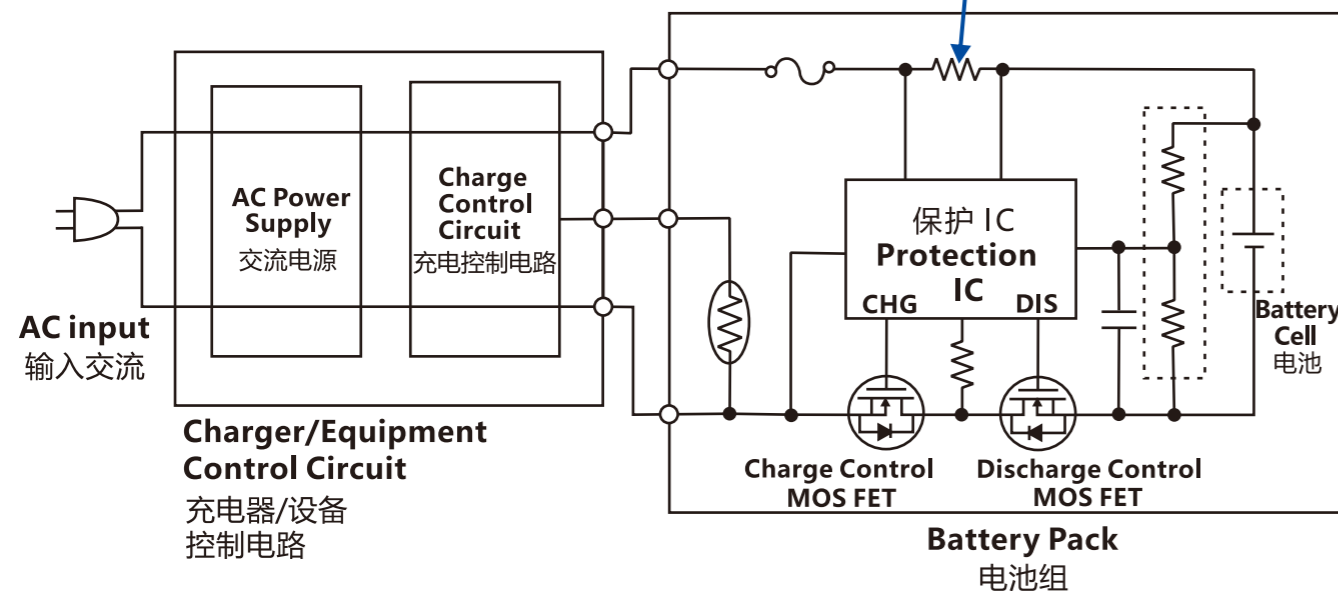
AC Power Supply
交流电源

Charge Control Circuit
充电控制电路

保护 IC
Protection IC

CHG

DIS

Battery Cell
电池

AC input
输入交流

Charger/Equipment Control Circuit
充电器/设备
控制电路

Charge Control MOS FET

Discharge Control MOS FET

Battery Pack
电池组